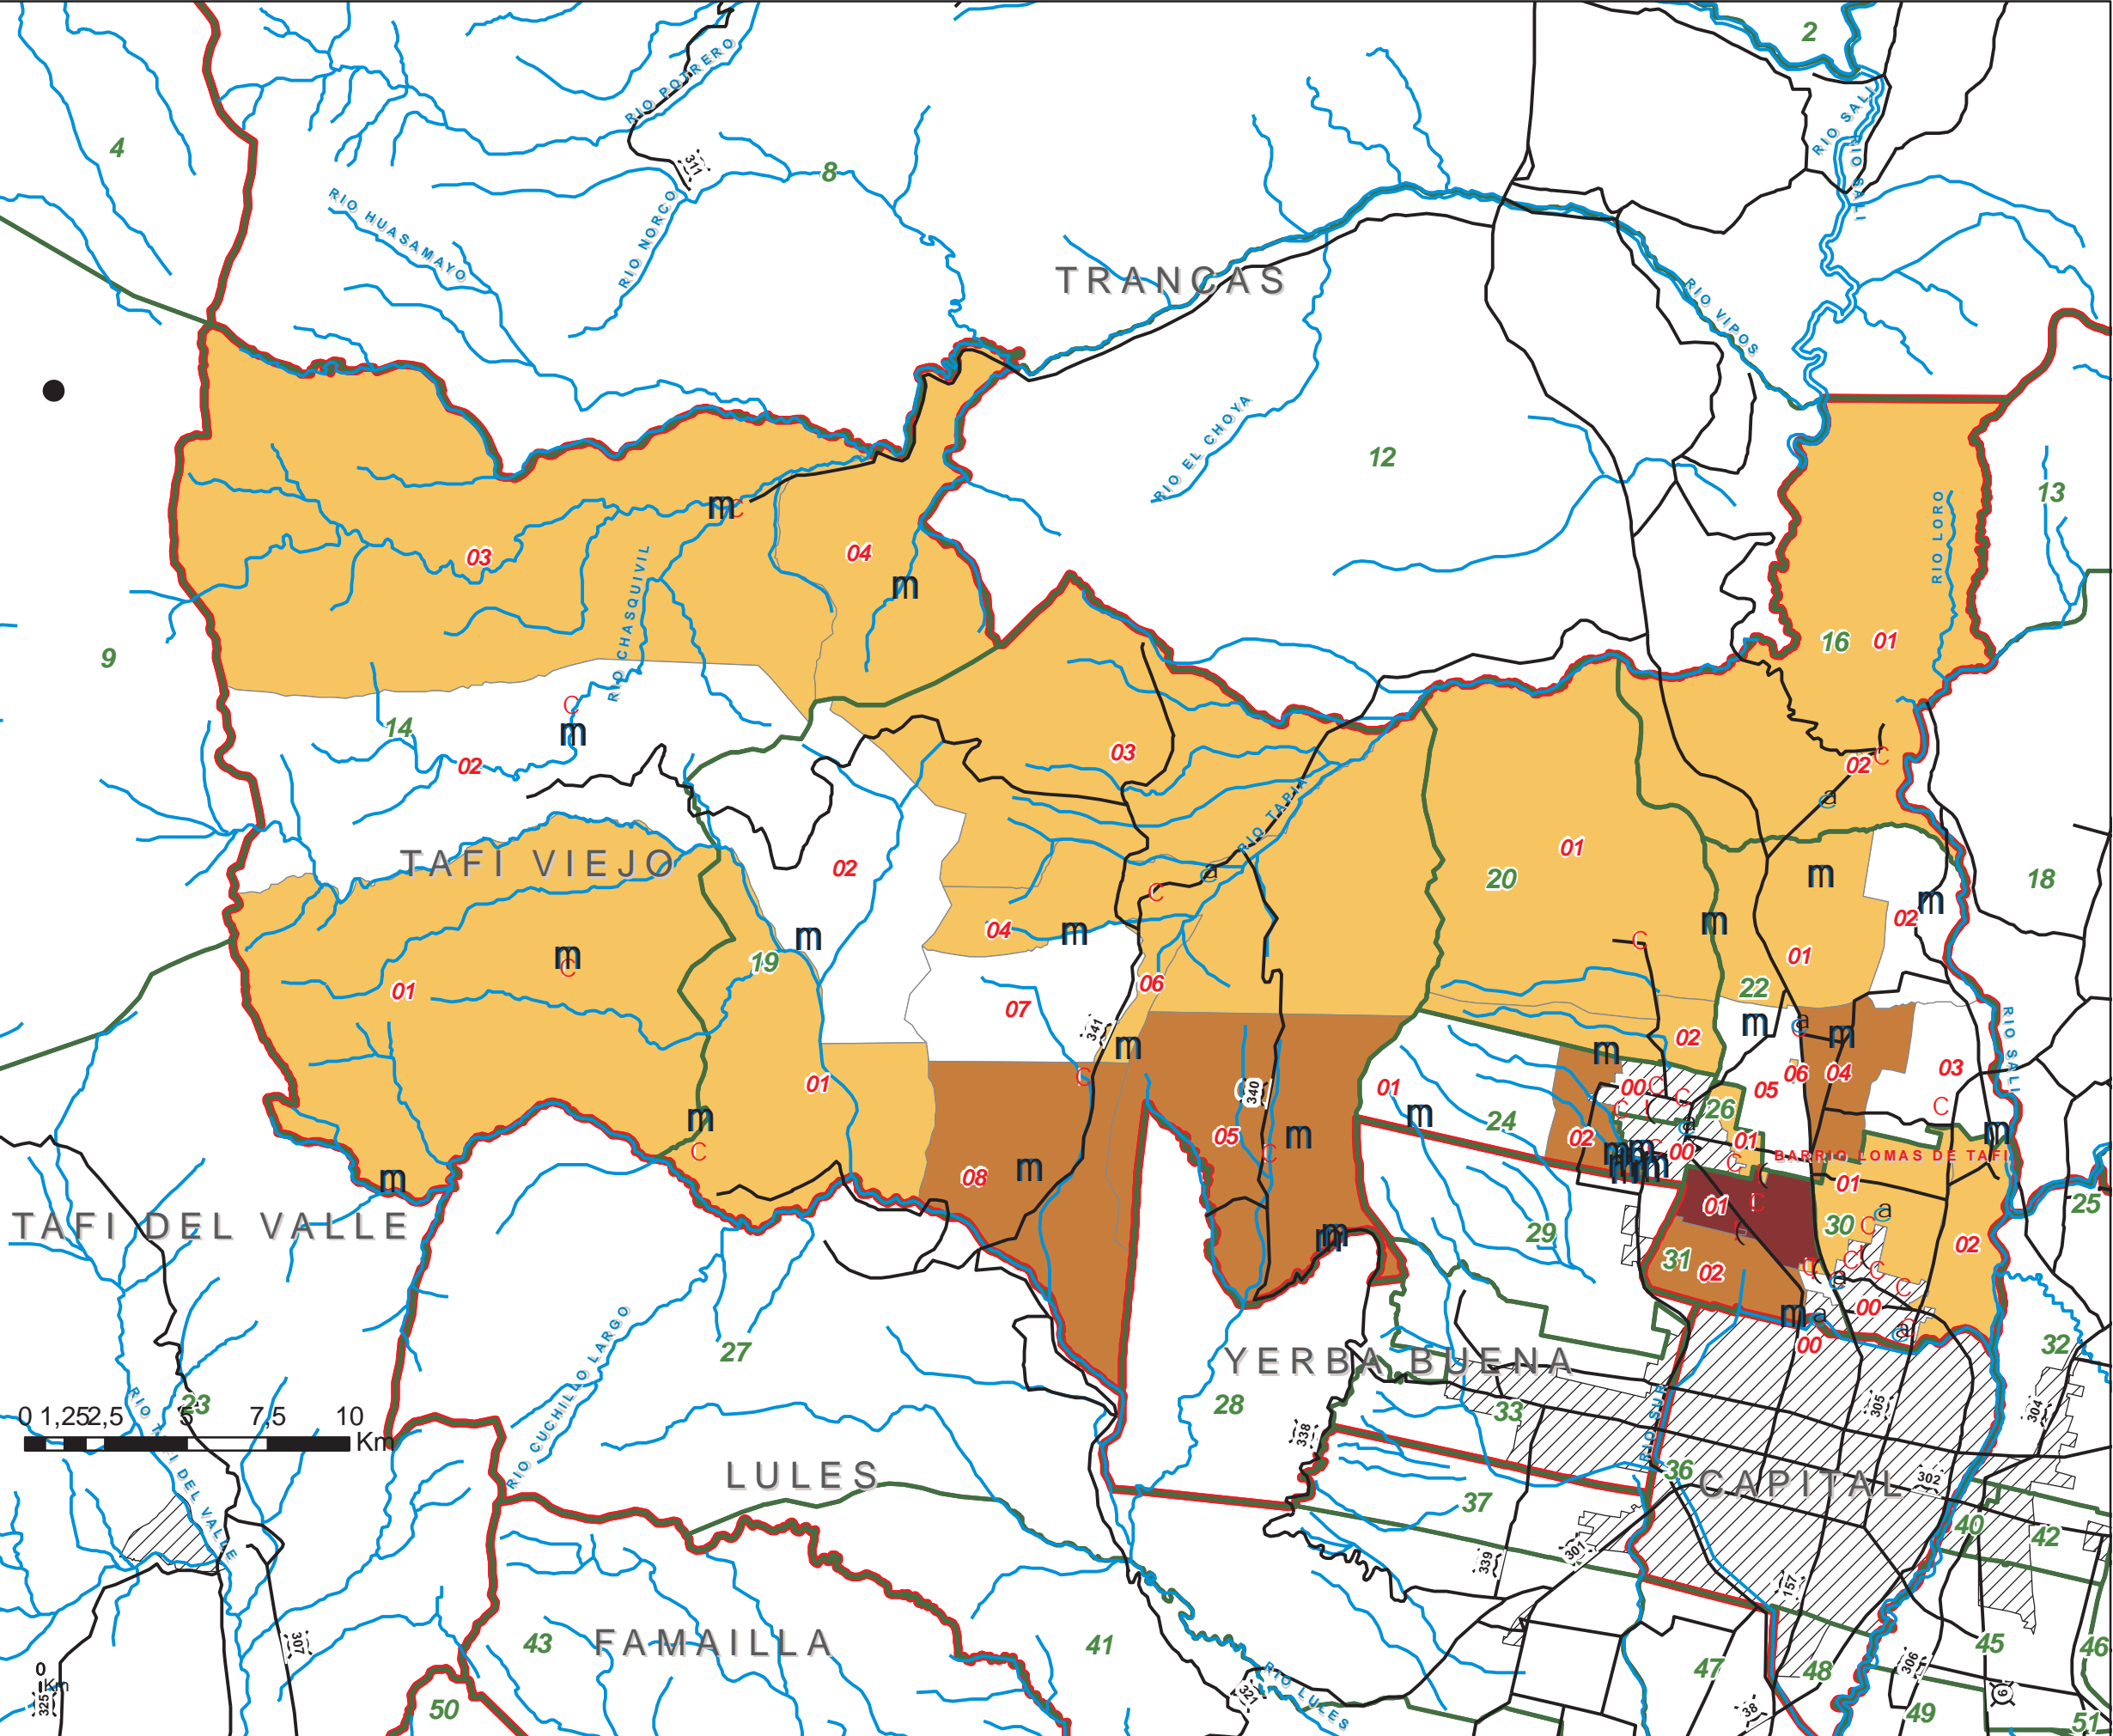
2
4
RIO POTRERO
311
8
RIO SALI
RIO HUASAMAYO
RIO NORCO
TRANCAS
RIO VIPOS
RIO EL CHOYA
12
13
m
03
04
m
RIO LORO
RIO CHASQUIVIL
9
16 01
14
m
02
03
02
RIO TAPIA
01
TAFI VIEJO
02
20
m
18
m
m
m
m
02
04
m
01
01
19
06
22
07
341
m
m
02
m
04
03
01
RIO SALI
01
340
00
05
06
24
m
m
26
01
m
05
m
02
BARRIO LOMAS DE TAFI
m
mm
00
08
01
TAFI DEL VALLE
01
30
25
29
02
m
31 02
00
00
27
YERBA BUENA
32
0 1,25 2,5 5 7,5 10 Km
23
28
33
305
304
RIO CUCHILLO LARGO
338
LULES
RIO SUR
36
CAPITAL
302
RIO TAFI DEL VALLE
37
40
42
339
301
157
45
307
43
FAMAILLA
41
46
47
48
306
0 Km
325
50
RIO LULES
38
49
51